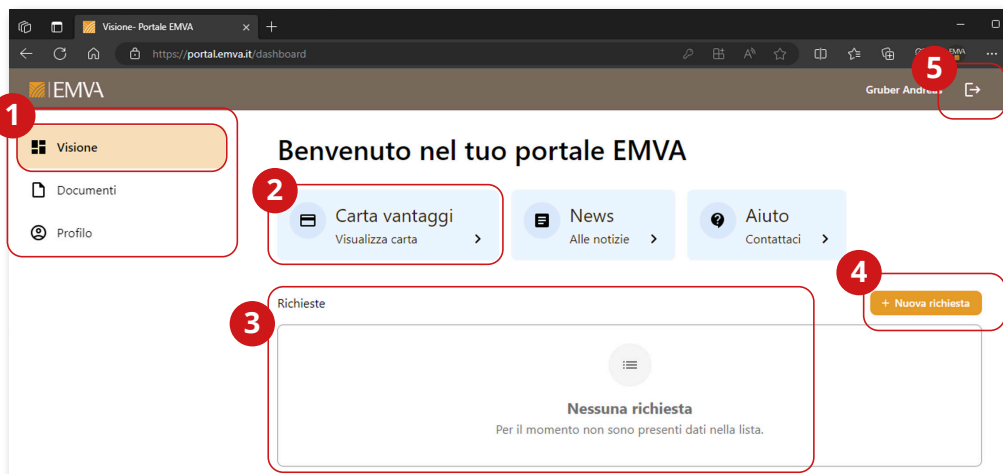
Visione- Portale EMVA

https://portal.emva.it/dashboard

EMVA

Gruber Andrea

5

1

Visione

Documenti

Profilo

Benvenuto nel tuo portale EMVA

2

Carta vantaggi
Visualizza carta

News
Alle notizie

Aiuto
Contattaci

4

+ Nuova richiesta

3

Richieste

Nessuna richiesta
Per il momento non sono presenti dati nella lista.